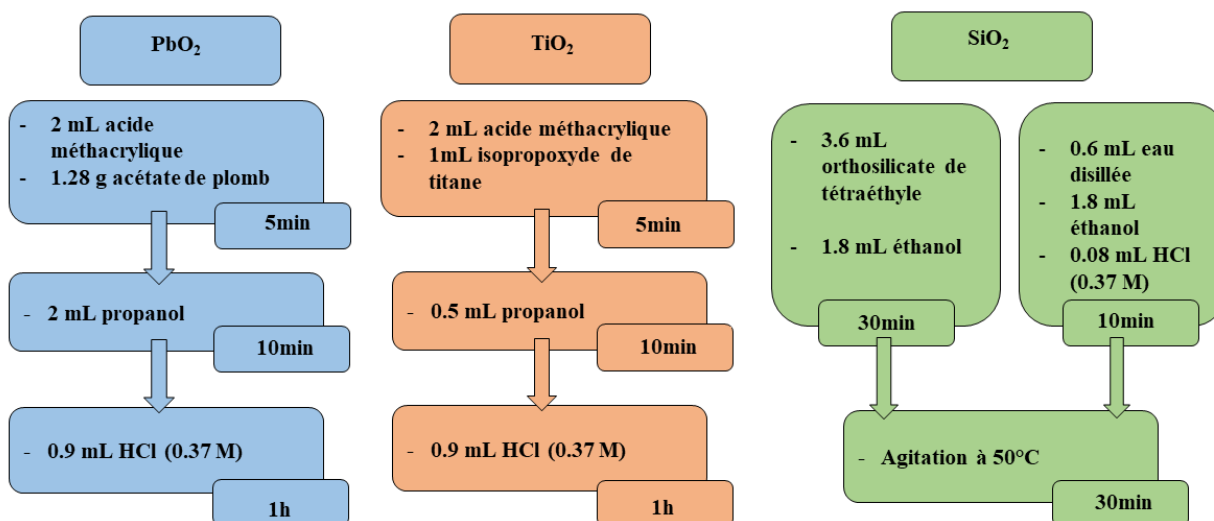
$PbO_2$

- 2 mL acide méthacrylique
- 1.28 g acétate de plomb

5min

- 2 mL propanol

10min

- 0.9 mL HCl (0.37 M)

1h

$TiO_2$

- 2 mL acide méthacrylique
- 1mL isopropoxyde de titane

5min

- 0.5 mL propanol

10min

- 0.9 mL HCl (0.37 M)

1h

$SiO_2$

- 3.6 mL orthosilicate de tétraéthyle

- 1.8 mL éthanol

30min

- 0.6 mL eau disillée
- 1.8 mL éthanol
- 0.08 mL HCl (0.37 M)

10min

- Agitation à 50°C

30min